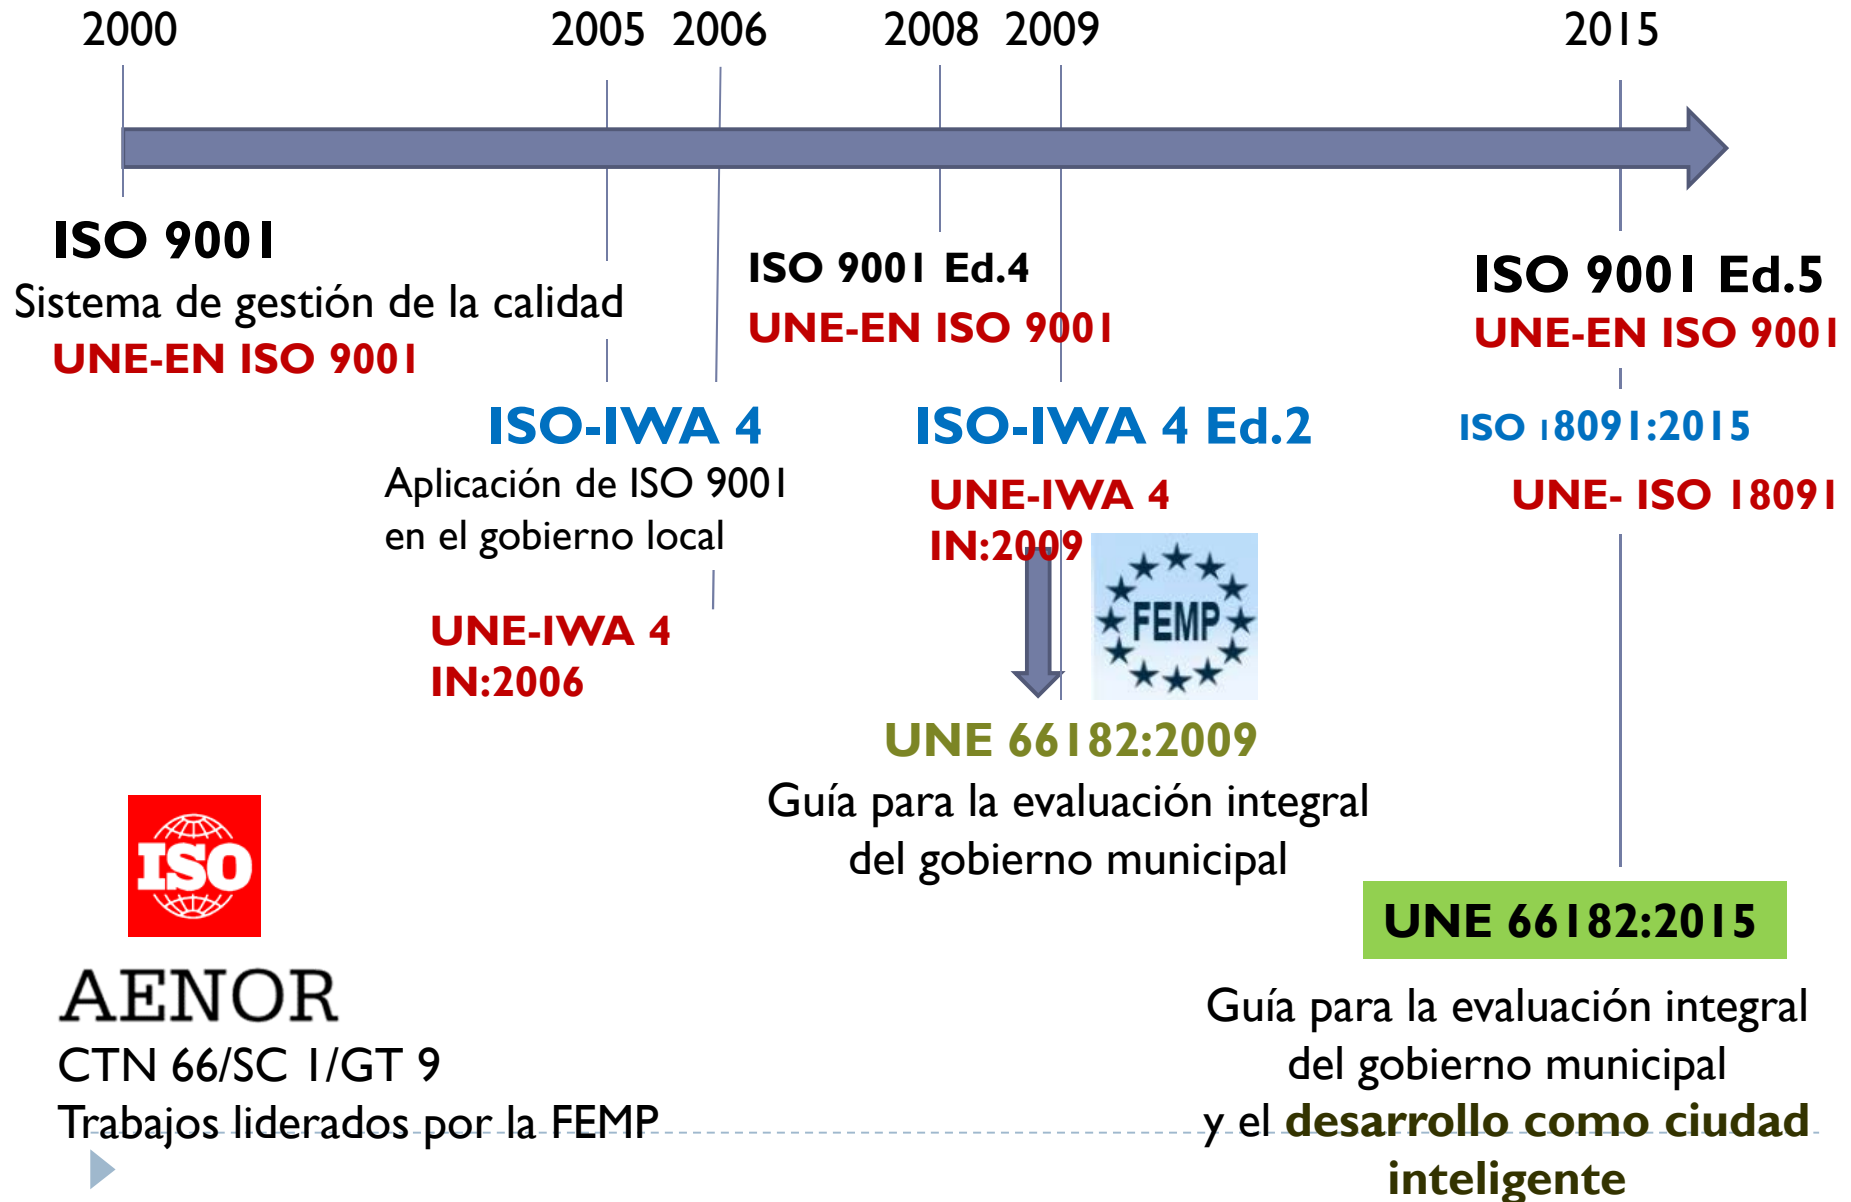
2000 2005 2006 2008 2009 2015

ISO 9001
Sistema de gestión de la calidad
UNE-EN ISO 9001

ISO 9001 Ed.4
UNE-EN ISO 9001

ISO 9001 Ed.5
UNE-EN ISO 9001

ISO-IWA 4
Aplicación de ISO 9001 en el gobierno local

UNE-IWA 4 IN:2006

ISO-IWA 4 Ed.2
UNE-IWA 4 IN:2009

FEMP

ISO 18091:2015
UNE- ISO 18091

UNE 66182:2009
Guía para la evaluación integral del gobierno municipal

ISO

AENOR
CTN 66/SC 1/GT 9
Trabajos liderados por la FEMP

UNE 66182:2015
Guía para la evaluación integral del gobierno municipal y el desarrollo como ciudad inteligente